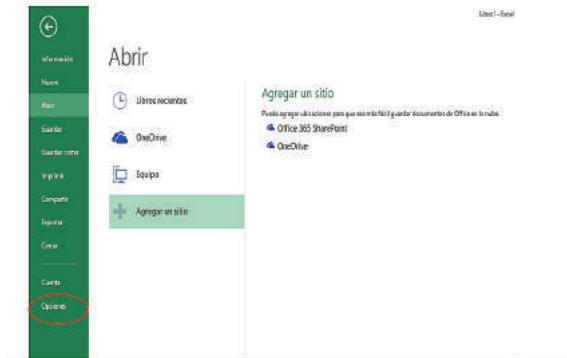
Libro1 - Excel

Información
Nuevo
Abrir
Guardar
Guardar como
Imprimir
Compartir
Exportar
Cerrar

Cuenta
Opciones

Abrir

Libros recientes
OneDrive
Equipo
Agregar un sitio

Agregar un sitio
Puede agregar ubicaciones para que sea más fácil guardar documentos de Office en la nube.
Office 365 SharePoint
OneDrive